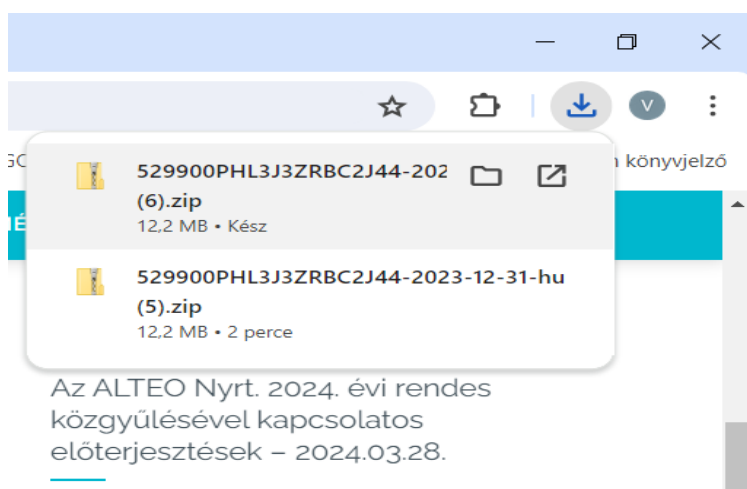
V

GC

n könyvjelző

IÉ

529900PHL3J3ZRBC2J44-202
(6).zip
12,2 MB • Kész

529900PHL3J3ZRBC2J44-2023-12-31-hu
(5).zip
12,2 MB • 2 perce

Az ALTEO Nyrt. 2024. évi rendes közgyűlésével kapcsolatos előterjesztések – 2024.03.28.